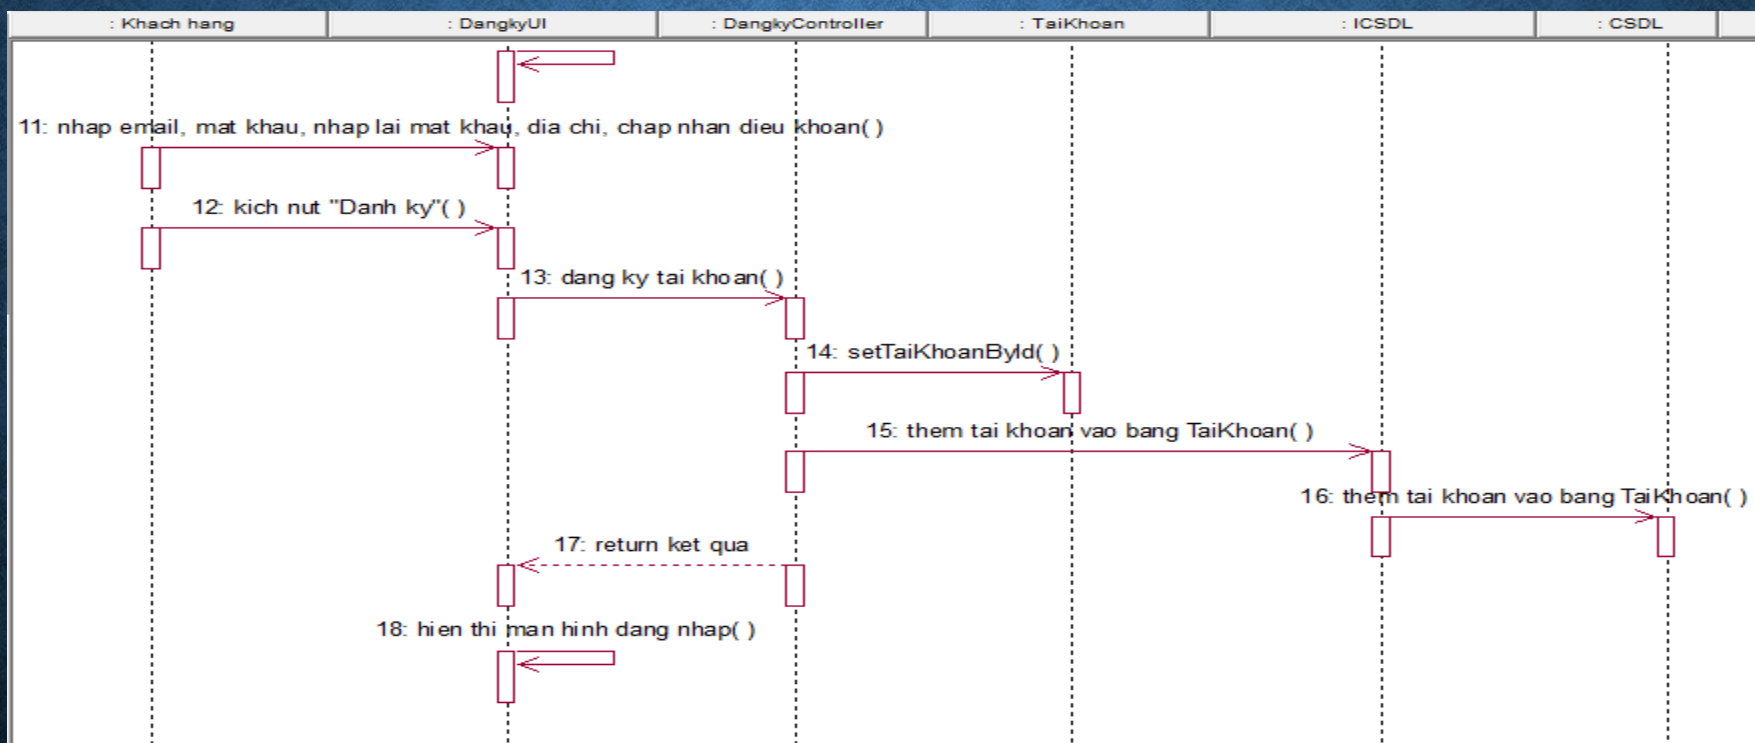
: Khach hang
: DangkyUI
: DangkyController
: TaiKhoan
: ICSDL
: CSDL

11: nhap email, mat khau, nhap lai mat khau, dia chi, chap nhan dieu khoan( )

12: kich nut "Danh ky"( )

13: dang ky tai khoan( )

14: setTaiKhoanById( )

15: them tai khoan vao bang TaiKhoan( )

16: them tai khoan vao bang TaiKhoan( )

17: return ket qua

18: hien thi man hinh dang nhap( )